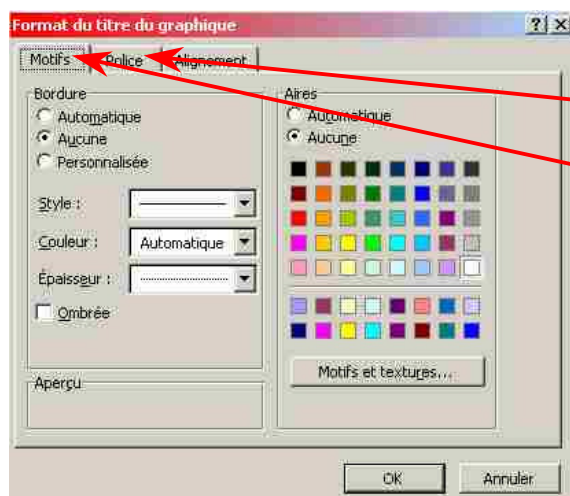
Format du titre du graphique
?
X
Motifs
Police
Alignement
Bordure
Automatique
Aucune
Personnalisée
Style :
Couleur :
Automatique
Épaisseur :
Ombrée
Aperçu
Aires
Automatique
Aucune
Motifs et textures...
OK
Annuler